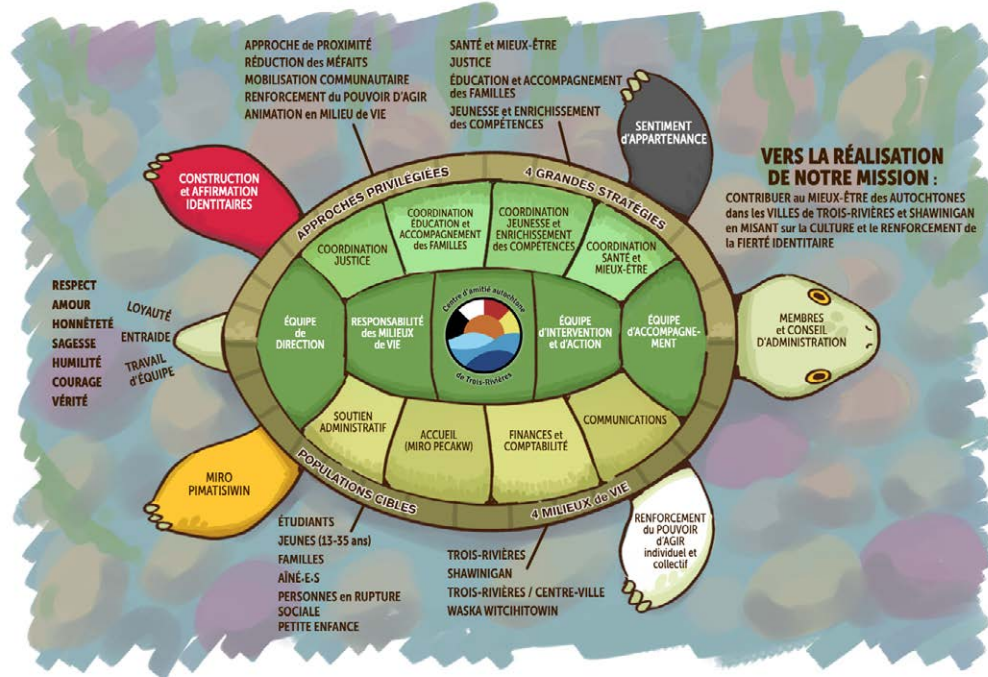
APPROCHE de PROXIMITÉ
RÉDUCTION des MÉFAITS
MOBILISATION COMMUNAUTAIRE
RENFORCEMENT du POUVOIR D'AGIR
ANIMATION en MILIEU de VIE

SANTÉ et MIEUX-ÊTRE
JUSTICE
ÉDUCATION et ACCOMPAGNEMENT des FAMILLES
JEUNESSE et ENRICHISSEMENT des COMPÉTENCES

SENTIMENT d'APPARTENANCE

VERS LA RÉALISATION DE NOTRE MISSION :
CONTRIBUER au MIEUX-ÊTRE des AUTOCHTONES dans les VILLES de TROIS-RIVIÈRES et SHAWINIGAN en MISANT sur la CULTURE et le RENFORCEMENT de la FIERTÉ IDENTITAIRE

CONSTRUCTION et AFFIRMATION IDENTITAIRES

APPROCHES PRIVILÉGIÉES
4 GRANDES STRATÉGIES

COORDINATION JUSTICE
COORDINATION ÉDUCATION et ACCOMPAGNEMENT des FAMILLES
COORDINATION JEUNESSE et ENRICHISSEMENT des COMPÉTENCES
COORDINATION SANTÉ et MIEUX-ÊTRE

RESPECT
AMOUR
HONNÊTETÉ
SAGESSE
HUMILITÉ
COURAGE
VÉRITÉ

LOYAUTÉ
ENTRAIDE
TRAVAIL d'ÉQUIPE

ÉQUIPE de DIRECTION
RESPONSABILITÉ des MILIEUX de VIE
Centre d'amitié autochtone de Trois-Rivières
ÉQUIPE d'INTERVENTION et d'ACTION
ÉQUIPE d'ACCOMPAGNEMENT

MEMBRES et CONSEIL D'ADMINISTRATION

SOUTIEN ADMINISTRATIF
ACCUEIL (MIRO PECAKW)
FINANCES et COMPTABILITÉ
COMMUNICATIONS

POPULATIONS CIBLES
4 MILIEUX de VIE

MIRO PIMATISIWIN

RENFORCEMENT du POUVOIR D'AGIR individuel et collectif

ÉTUDIANTS
JEUNES (13-35 ans)
FAMILLES
AÎNÉ-E-S
PERSONNES en RUPTURE SOCIALE
PETITE ENFANCE

TROIS-RIVIÈRES
SHAWINIGAN
TROIS-RIVIÈRES / CENTRE-VILLE
WASKA WITCIHITOWIN